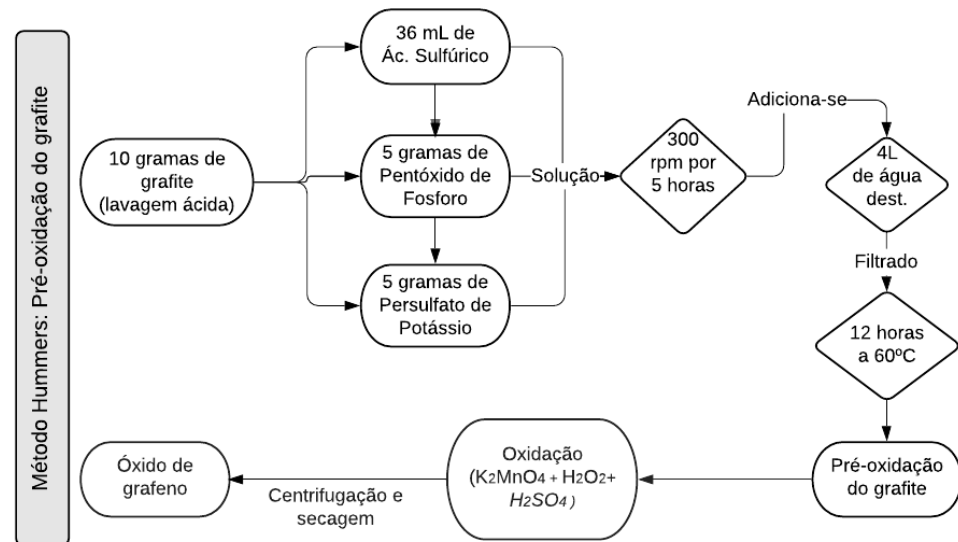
Método Hummers: Pré-oxidação do grafite

10 gramas de grafite (lavagem ácida)

36 mL de Ác. Sulfúrico

5 gramas de Pentóxido de Fosforo

5 gramas de Persulfato de Potássio

Solução

300 rpm por 5 horas

Adiciona-se

4L de água dest.

Filtrado

12 horas a 60ºC

Pré-oxidação do grafite

Oxidação ($K_2MnO_4$ + $H_2O_2$+ $H_2SO_4$)

Centrifugação e secagem

Óxido de grafeno